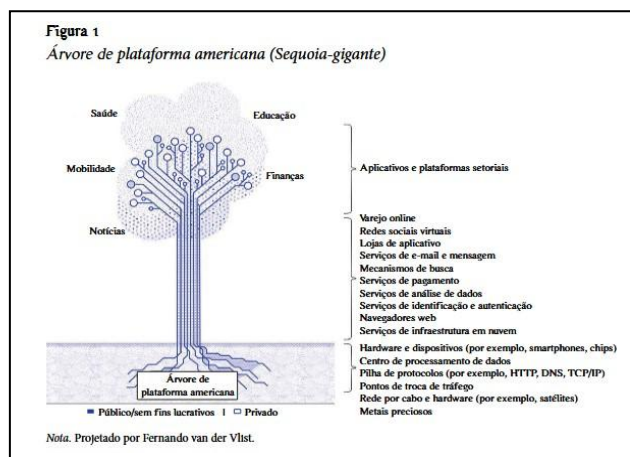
Figura 1
Árvore de plataforma americana (Sequoia-gigante)

Saúde
Educação
Mobilidade
Finanças
Notícias

Aplicativos e plataformas setoriais

Varejo online
Redes sociais virtuais
Lojas de aplicativo
Serviços de e-mail e mensagem
Mecanismos de busca
Serviços de pagamento
Serviços de análise de dados
Serviços de identificação e autenticação
Navegadores web
Serviços de infraestrutura em nuvem

Hardware e dispositivos (por exemplo, smartphones, chips)
Centro de processamento de dados
Pilha de protocolos (por exemplo, HTTP, DNS, TCP/IP)
Pontos de troca de tráfego
Rede por cabo e hardware (por exemplo, satélites)
Metais preciosos

Árvore de plataforma americana

Público/sem fins lucrativos | Privado

Nota. Projetado por Fernando van der Vlist.